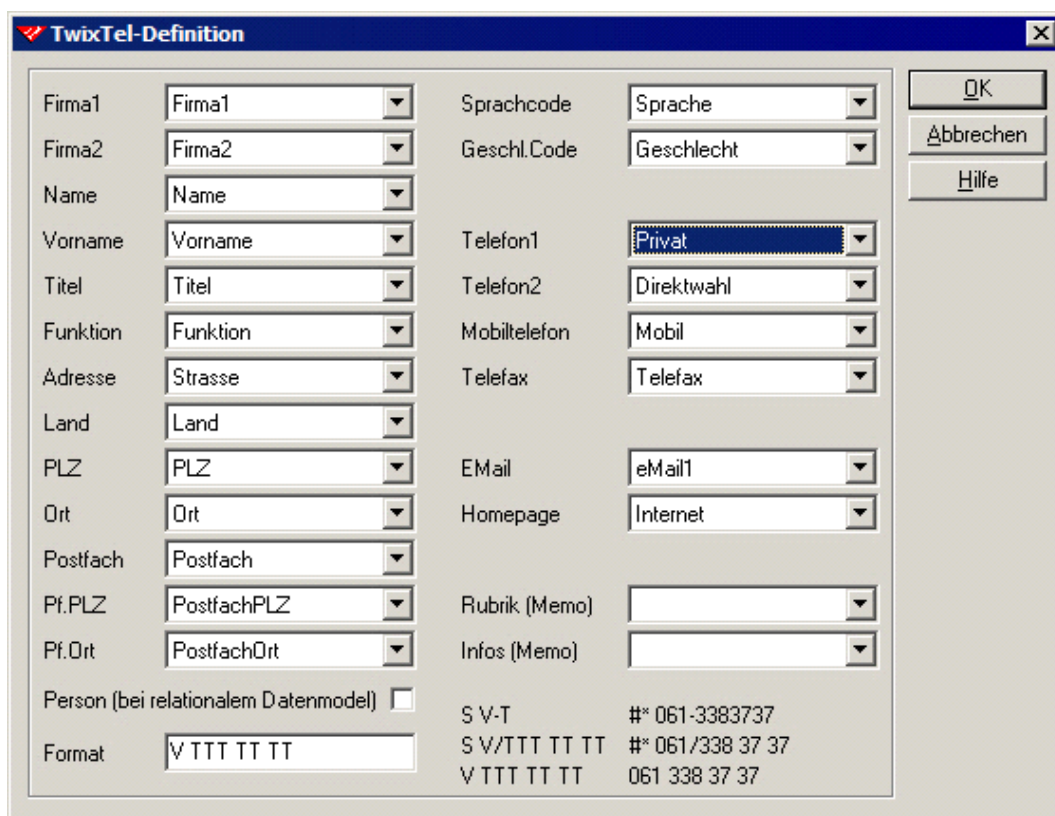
TwixTel-Definition

Firma1 Firma1
Firma2 Firma2
Name Name
Vorname Vorname
Titel Titel
Funktion Funktion
Adresse Strasse
Land Land
PLZ PLZ
Ort Ort
Postfach Postfach
Pf.PLZ PostfachPLZ
Pf.Ort PostfachOrt
Person (bei relationalem Datenmodel)
Format V TTT TT TT

Sprachcode Sprache
Geschl.Code Geschlecht
Telefon1 Privat
Telefon2 Direktwahl
Mobiltelefon Mobil
Telefax Telefax
EMail eMail1
Homepage Internet
Rubrik (Memo)
Infos (Memo)

S V-T #* 061-3383737
S V/TTT TT TT #* 061/338 37 37
V TTT TT TT 061 338 37 37

OK
Abbrechen
Hilfe